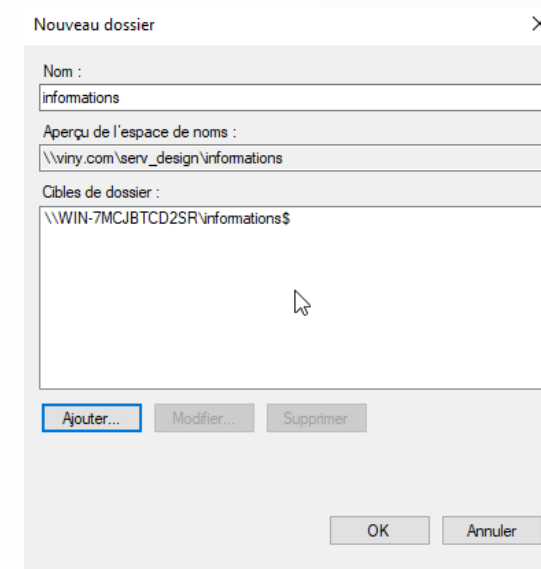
Nouveau dossier

Nom :

informations

Aperçu de l'espace de noms :

\\viny.com\serv_design\informations

Cibles de dossier :

\\WIN-7MCJBTCD2SR\informations$

Ajouter...

Modifier...

Supprimer

OK

Annuler